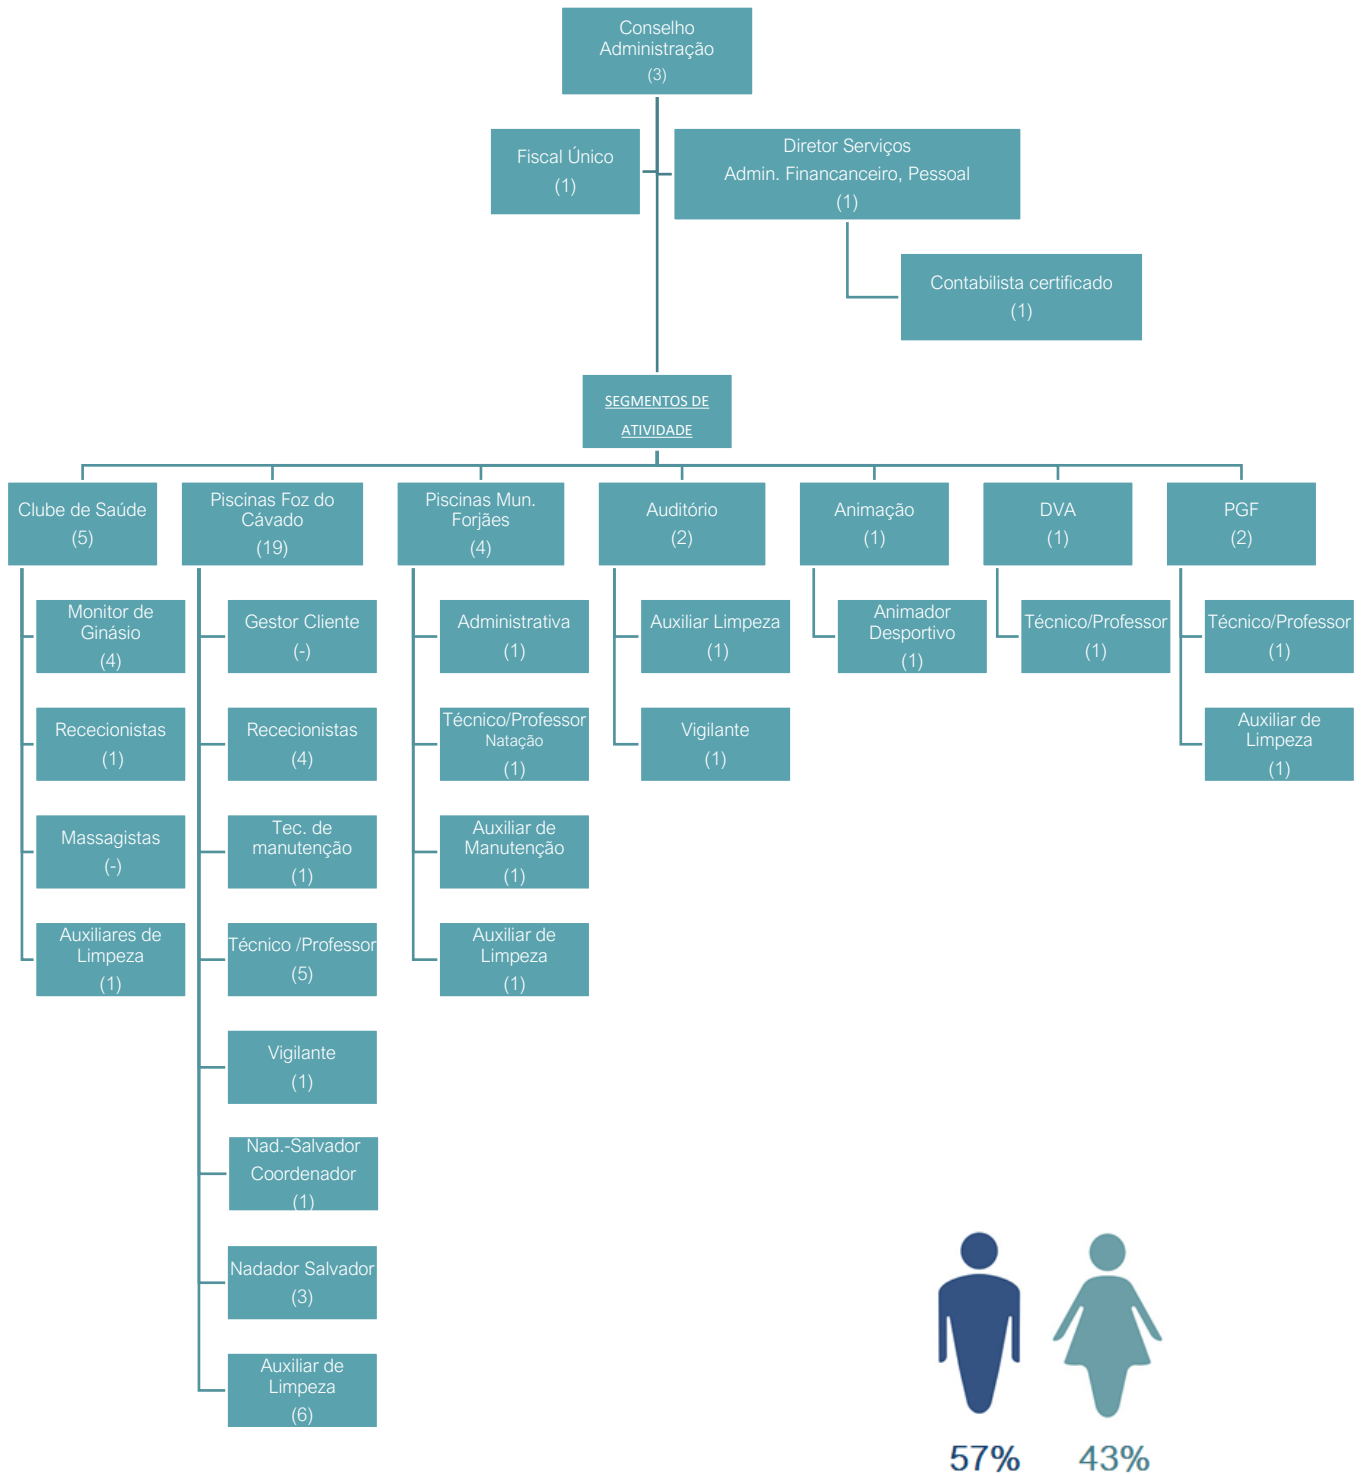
Conselho Administração
(3)

Fiscal Único
(1)

Diretor Serviços
Admin. Financanceiro, Pessoal
(1)

Contabilista certificado
(1)

SEGMENTOS DE ATIVIDADE

Clube de Saúde
(5)

Monitor de Ginásio
(4)

Rececionistas
(1)

Massagistas
(-)

Auxiliares de Limpeza
(1)

Piscinas Foz do Cávado
(19)

Gestor Cliente
(-)

Rececionistas
(4)

Tec. de manutenção
(1)

Técnico /Professor
(5)

Vigilante
(1)

Nad.-Salvador Coordenador
(1)

Nadador Salvador
(3)

Auxiliar de Limpeza
(6)

Piscinas Mun. Forjães
(4)

Administrativa
(1)

Técnico/Professor
Natação
(1)

Auxiliar de Manutenção
(1)

Auxiliar de Limpeza
(1)

Auditório
(2)

Auxiliar Limpeza
(1)

Vigilante
(1)

Animação
(1)

Animador Desportivo
(1)

DVA
(1)

Técnico/Professor
(1)

PGF
(2)

Técnico/Professor
(1)

Auxiliar de Limpeza
(1)

57%
43%